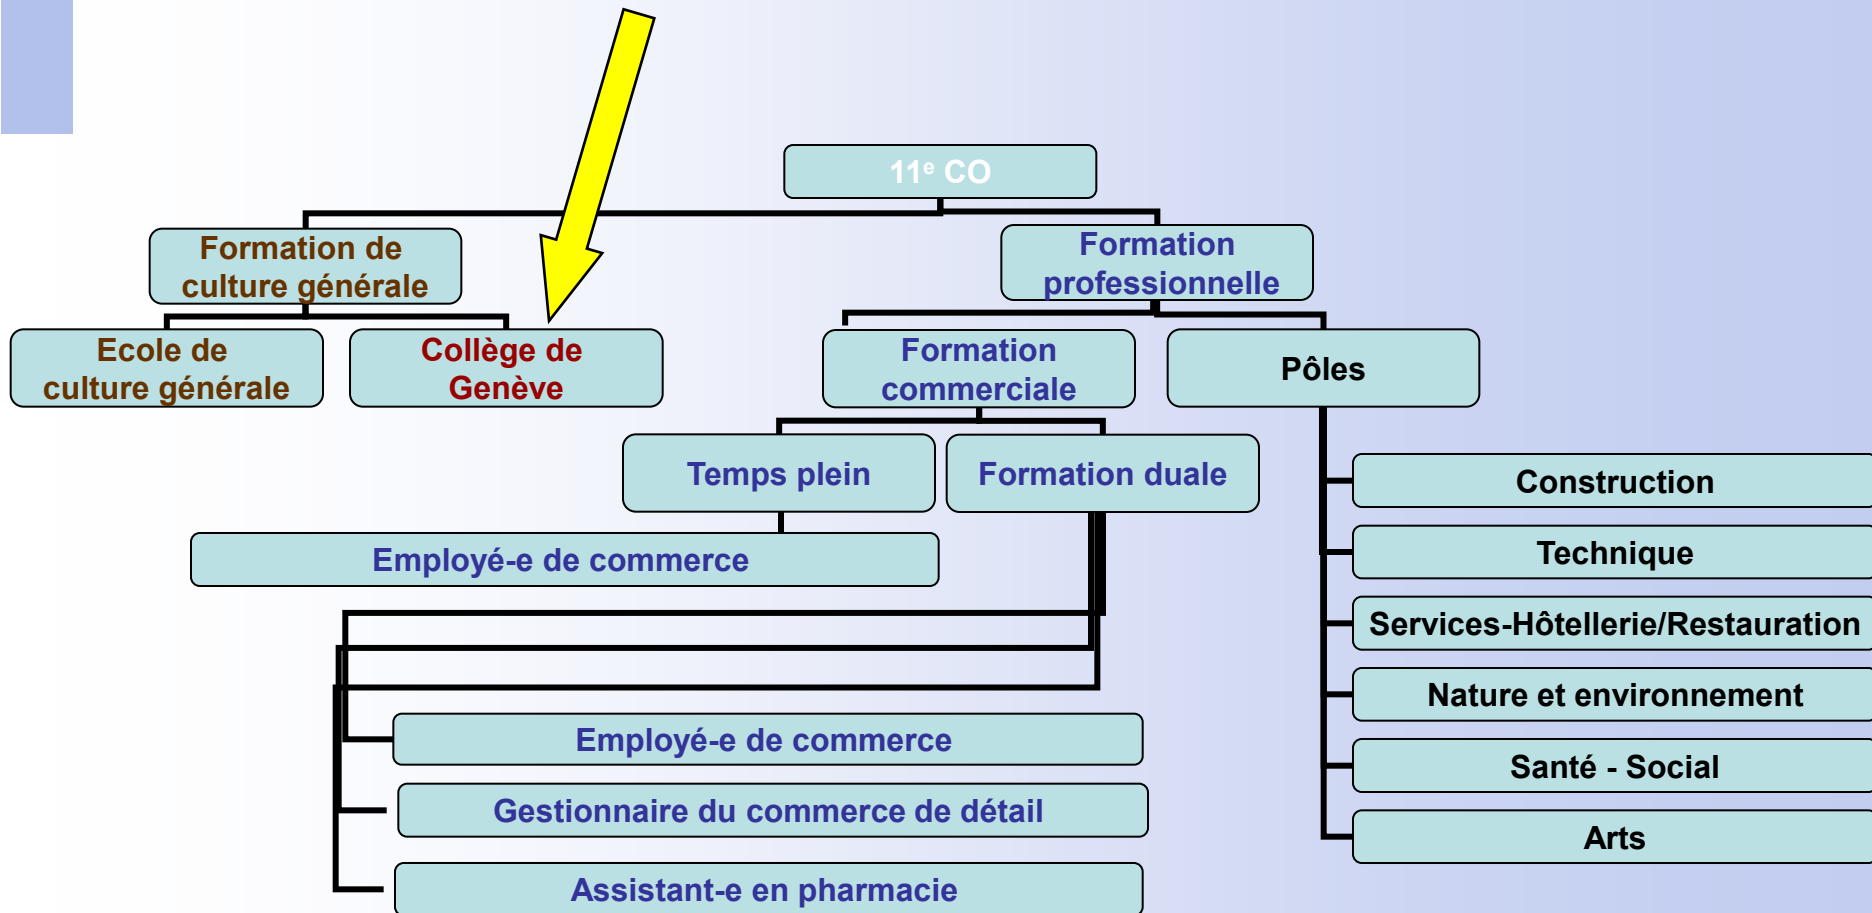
11$^{e}$ CO

Formation de culture générale

Ecole de culture générale

Collège de Genève

Formation professionnelle

Formation commerciale

Pôles

Temps plein

Formation duale

Employé-e de commerce

Employé-e de commerce

Gestionnaire du commerce de détail

Assistant-e en pharmacie

Construction

Technique

Services-Hôtellerie/Restauration

Nature et environnement

Santé - Social

Arts